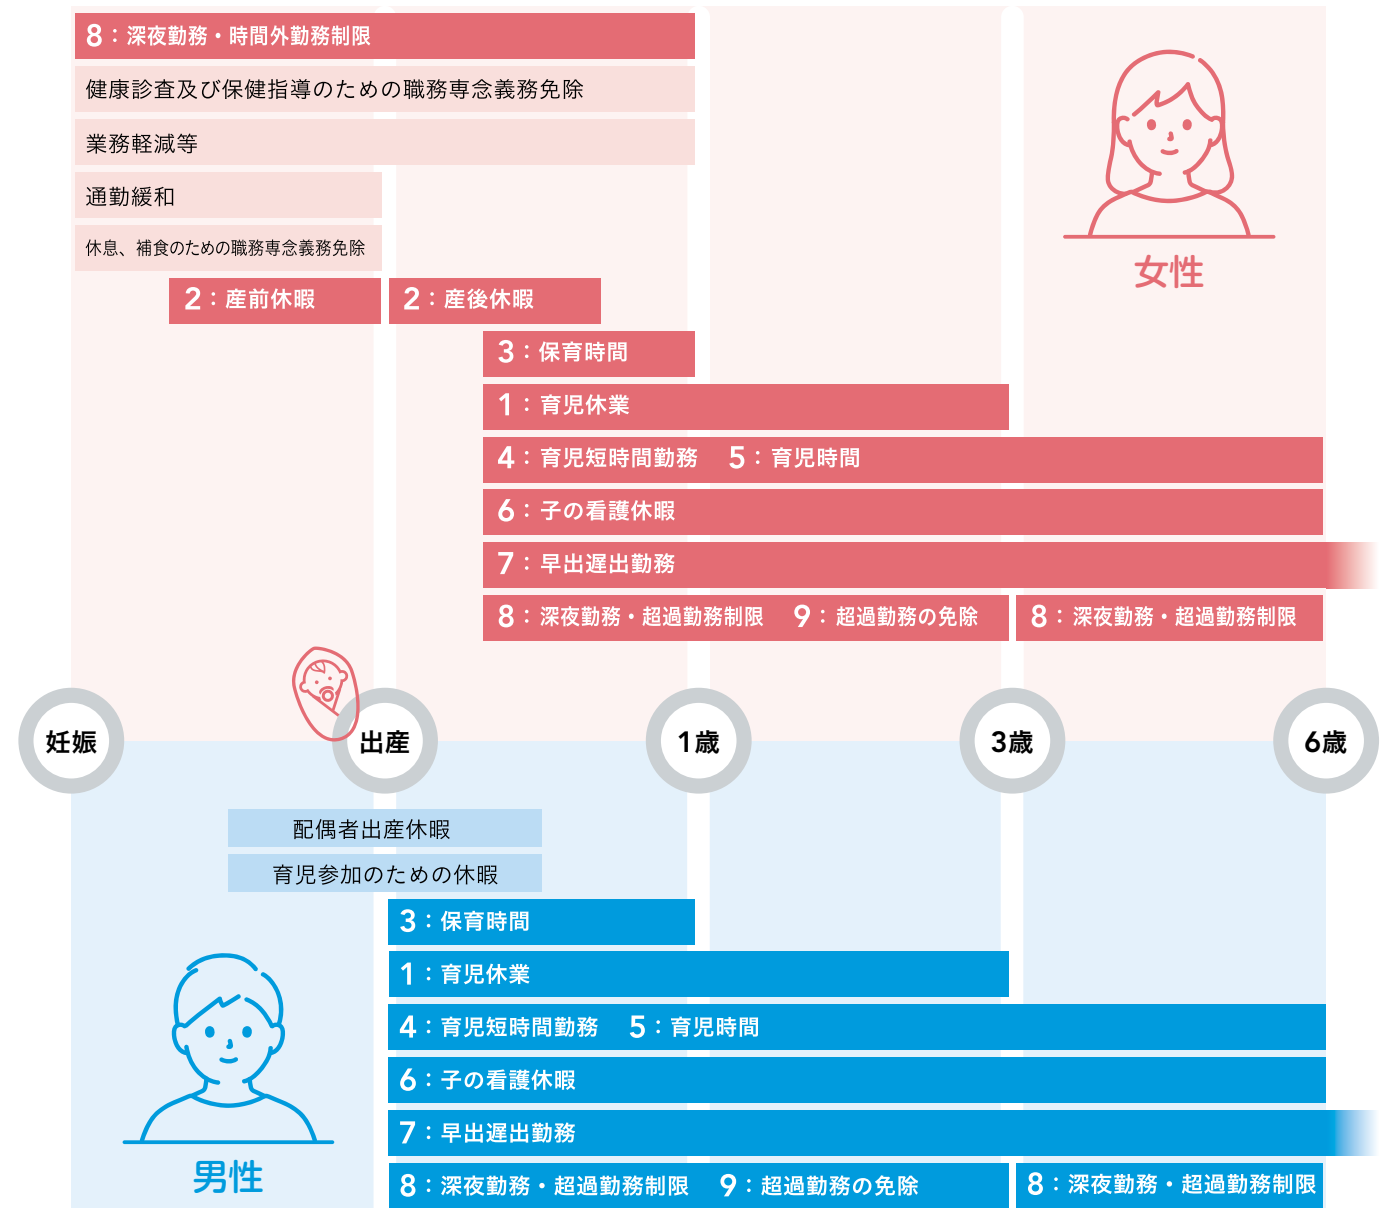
8：深夜勤務・時間外勤務制限

健康診査及び保健指導のための職務専念義務免除

業務軽減等

通勤緩和

休息、補食のための職務専念義務免除

2：産前休暇

2：産後休暇

3：保育時間

1：育児休業

4：育児短時間勤務　5：育児時間

6：子の看護休暇

7：早出遅出勤務

8：深夜勤務・超過勤務制限　9：超過勤務の免除

8：深夜勤務・超過勤務制限

女性

妊娠

出産

1歳

3歳

6歳

配偶者出産休暇

育児参加のための休暇

3：保育時間

1：育児休業

4：育児短時間勤務　5：育児時間

6：子の看護休暇

7：早出遅出勤務

8：深夜勤務・超過勤務制限　9：超過勤務の免除

8：深夜勤務・超過勤務制限

男性